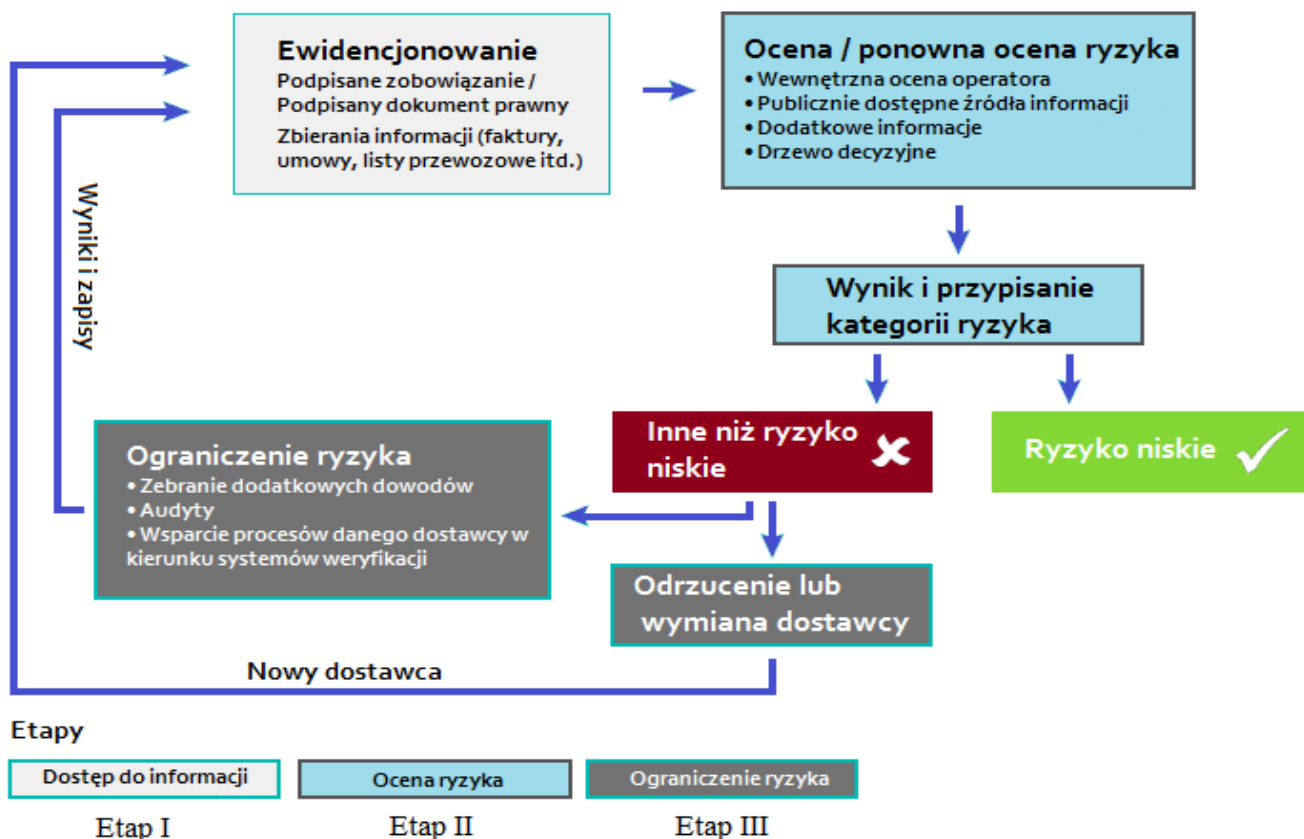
Ewidencjonowanie
Podpisane zobowiązanie / Podpisany dokument prawny
Zbierania informacji (faktury, umowy, listy przewozowe itd.)

Ocena / ponowna ocena ryzyka
• Wewnętrzna ocena operatora
• Publicznie dostępne źródła informacji
• Dodatkowe informacje
• Drzewo decyzyjne

Wyniki i zapisy

Wynik i przypisanie kategorii ryzyka

Inne niż ryzyko niskie

Ryzyko niskie

Ograniczenie ryzyka
• Zebranie dodatkowych dowodów
• Audyty
• Wsparcie procesów danego dostawcy w kierunku systemów weryfikacji

Odrzucenie lub wymiana dostawcy

Nowy dostawca

Etapy

Dostęp do informacji
Etap I

Ocena ryzyka
Etap II

Ograniczenie ryzyka
Etap III